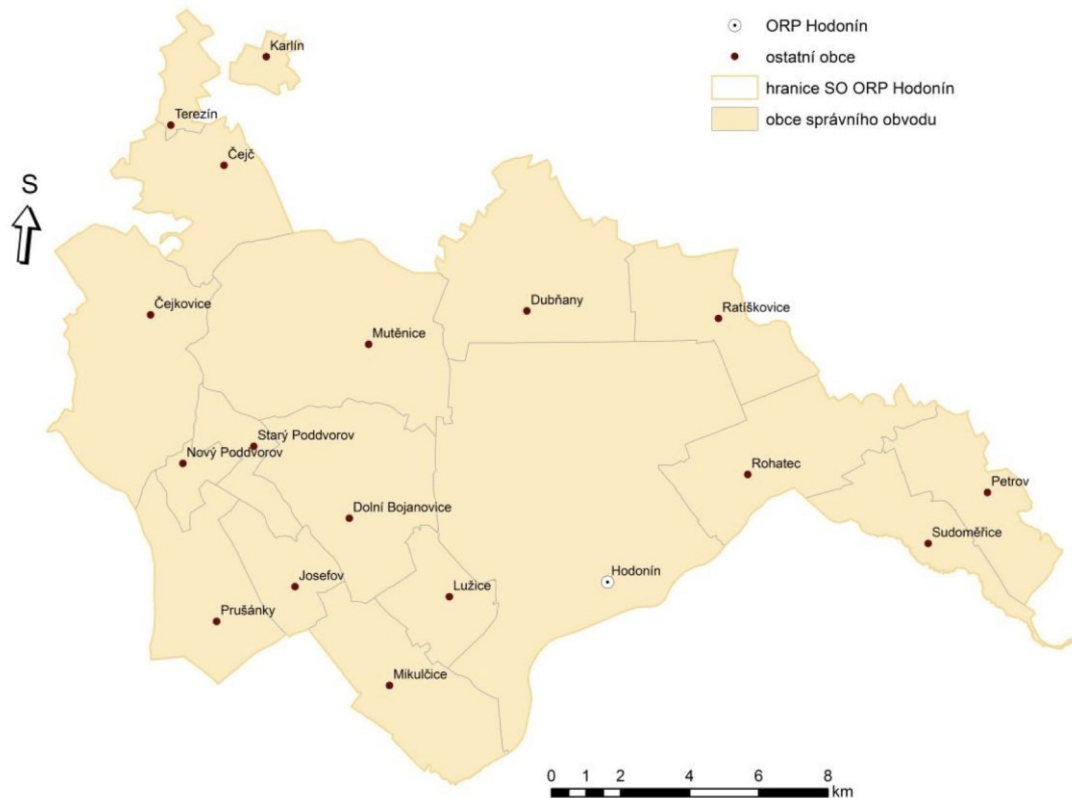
ORP Hodonín
ostatní obce
hranice SO ORP Hodonín
obce správního obvodu

S

Karlín
Terezín
Čejč
Čejkovice
Mutěnice
Dubňany
Ratíškovice
Starý Poddvorov
Nový Poddvorov
Rohatec
Petrov
Dolní Bojanovice
Sudoměřice
Hodonín
Josefov
Lužice
Prušánky
Mikulčice

0 1 2 4 6 8
km